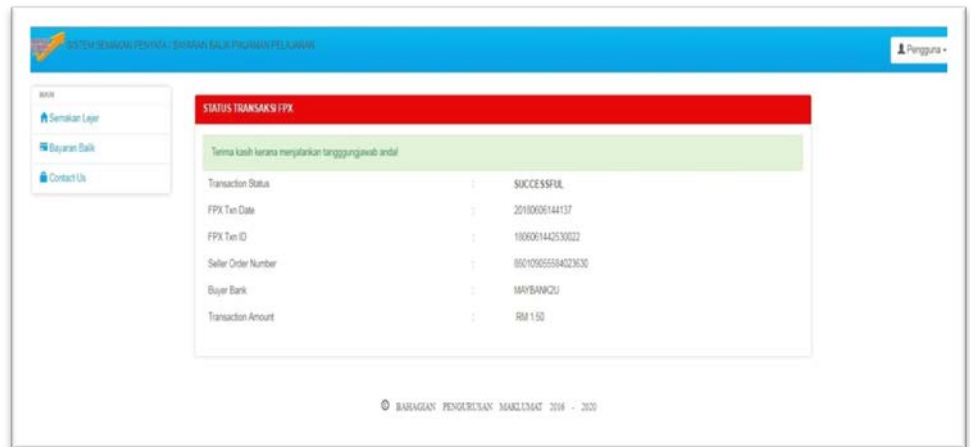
SISTEM SEMAKAN PENYATA / BAYARAN BALIK PINJAMAN PELAJARAN

Pengguna

MAIN

Semakan Lejer

Bayaran Balik

Contact Us

STATUS TRANSAKSI FPX

Terima kasih kerana menjalankan tanggungjawab anda!

| | | |
|---|---|---|
| Transaction Status | : | SUCCESSFUL |
| FPX Txn Date | : | 20180606144137 |
| FPX Txn ID | : | 1806061442530022 |
| Seller Order Number | : | 850109055584023630 |
| Buyer Bank | : | MAYBANK2U |
| Transaction Amount | : | RM 1.50 |

© BAHAGIAN PENGURUSAN MAKLUMAT 2016 - 2020